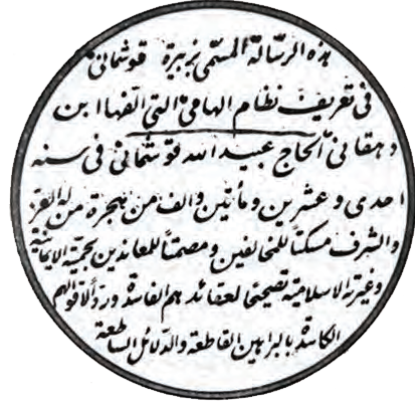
بذه الرسالة المسمى بزبرة قوشمانى
فى تعريف نظام الهاى التى القضا ابن
دهقانى الحاج عبد الله قوشمانى فى سنه
احدى وعشرين ومائتين والف من الهجرة من له العز
والشرف مسكتاً للمخالفين ومصمتاً للعاندين بحجة الايمانية
وغيرة الاسلامية تصحيحا لعقائدهم الفاسدة وردا لاقوالهم
الكاسدة بالبراهين القاطعة والدلائل الساطعة